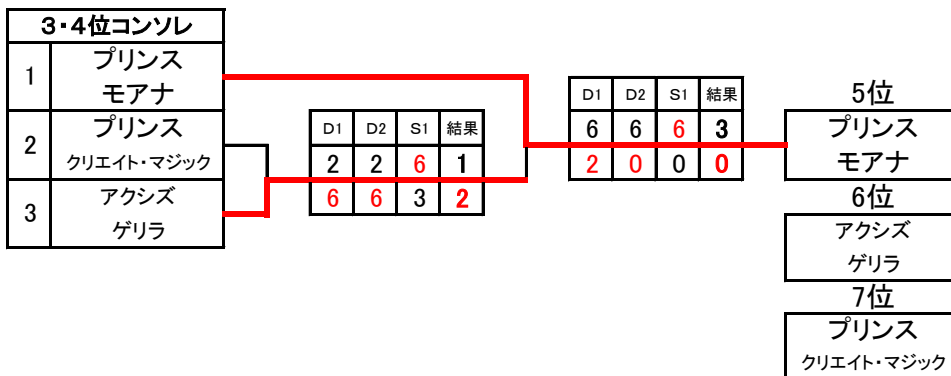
3・4位コンソレ

| | |
|---|---|
| 1 | プリンス モアナ |
| 2 | プリンス クリエイト・マジック |
| 3 | アクシズ ゲリラ |

| D1 | D2 | S1 | 結果 |
|---|---|---|---|
| 2 | 2 | 6 | 1 |
| 6 | 6 | 3 | 2 |

| D1 | D2 | S1 | 結果 |
|---|---|---|---|
| 6 | 6 | 6 | 3 |
| 2 | 0 | 0 | 0 |

5位
プリンス モアナ

6位
アクシズ ゲリラ

7位
プリンス クリエイト・マジック